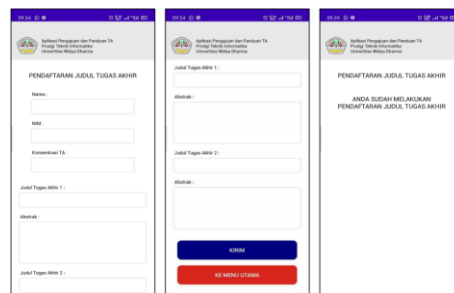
09:14

Aplikasi Pengajuan dan Panduan TA
Prodgi Teknik Informatika
Universitas Widya Dharma

PENDAFTARAN JUDUL TUGAS AKHIR

Nama :

NIM :

Konsentrasi TA :

Judul Tugas Akhir 1 :

Abstrak :

Judul Tugas Akhir 2 :

09:14

Aplikasi Pengajuan dan Panduan TA
Prodgi Teknik Informatika
Universitas Widya Dharma

Judul Tugas Akhir 1 :

Abstrak :

Judul Tugas Akhir 2 :

Abstrak :

KIRIM

KE MENU UTAMA

09:19

Aplikasi Pengajuan dan Panduan TA
Prodgi Teknik Informatika
Universitas Widya Dharma

PENDAFTARAN JUDUL TUGAS AKHIR

ANDA SUDAH MELAKUKAN PENDAFTARAN JUDUL TUGAS AKHIR